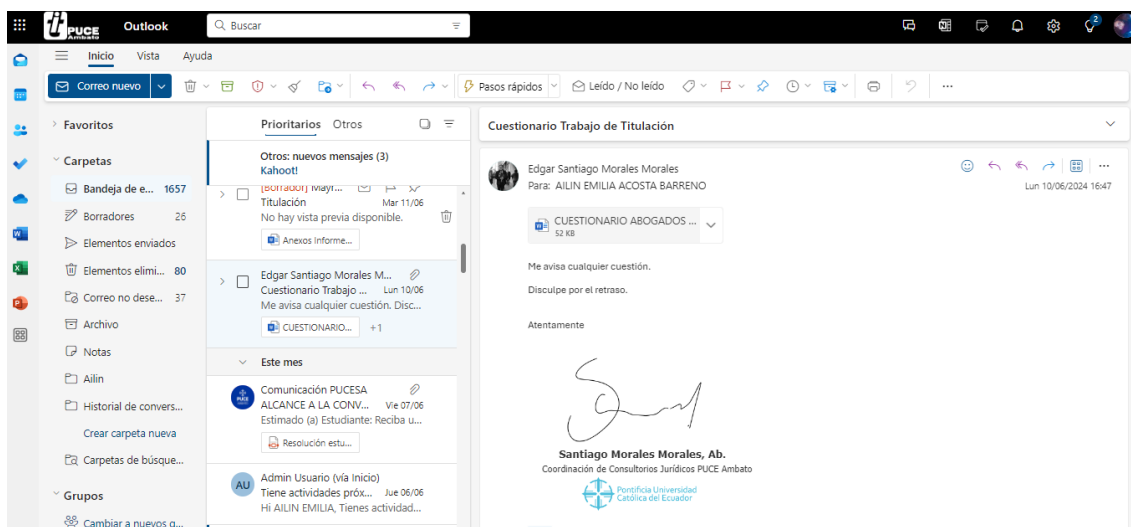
PUCE Ambato Outlook

Buscar

Inicio Vista Ayuda

Correo nuevo

Pasos rápidos

Leído / No leído

Favoritos

Carpetas

Bandeja de e... 1657

Borradores 26

Elementos enviados

Elementos elimi... 80

Correo no dese... 37

Archivo

Notas

Ailin

Historial de convers...

Crear carpeta nueva

Carpetas de búsque...

Grupos

Cambiar a nuevos g...

Prioritarios Otros

Otros: nuevos mensajes (3)
Kahoot!

[Borrador] Mayr...
Titulación Mar 11/06
No hay vista previa disponible.
Anexos Informe...

Edgar Santiago Morales M...
Cuestionario Trabajo ... Lun 10/06
Me avisa cualquier cuestión. Disc...
CUESTIONARIO... +1

Este mes

Comunicación PUCESA
ALCANCE A LA CONV... Vie 07/06
Estimado (a) Estudiante: Reciba u...
Resolución estu...

AU
Admin Usuario (vía Inicio)
Tiene actividades próx... Jue 06/06
Hi AILIN EMILIA, Tienes actividad...

Cuestionario Trabajo de Titulación

Edgar Santiago Morales Morales
Para: AILIN EMILIA ACOSTA BARRENO
Lun 10/06/2024 16:47

CUESTIONARIO ABOGADOS ...
52 KB

Me avisa cualquier cuestión.

Disculpe por el retraso.

Atentamente

Santiago Morales Morales, Ab.
Coordinación de Consultorios Jurídicos PUCE Ambato
Pontificia Universidad Católica del Ecuador